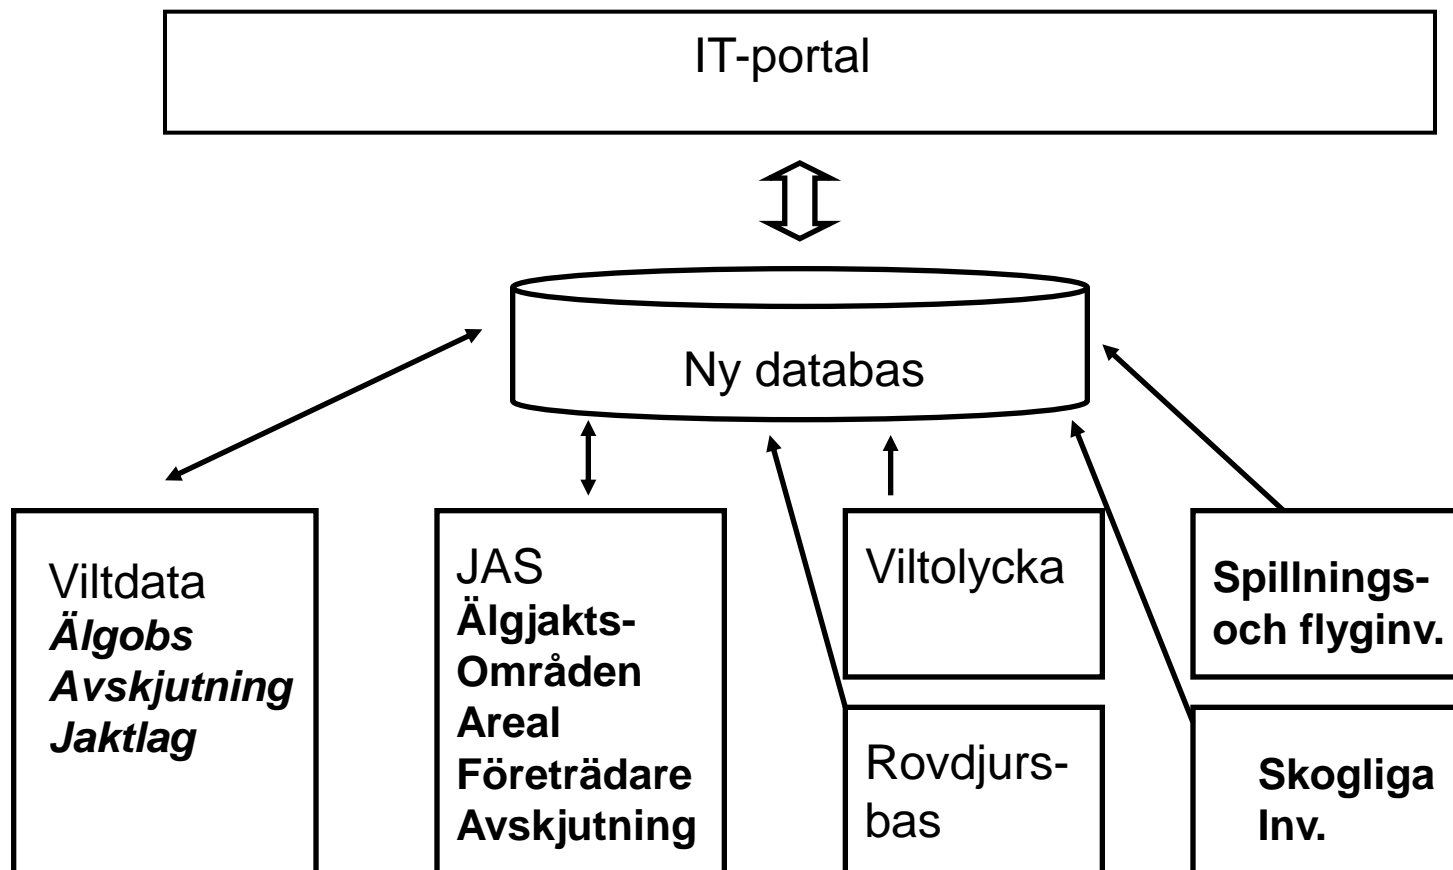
IT-portal

Ny databas

Viltdata
***Älgobs***
***Avskjutning***
***Jaktlag***

JAS
**Älgjakts-**
**Områden**
**Areal**
**Företrädare**
**Avskjutning**

Viltolycka

Rovdjurs-
bas

**Spillnings-**
**och flyginv.**

**Skogliga**
**Inv.**